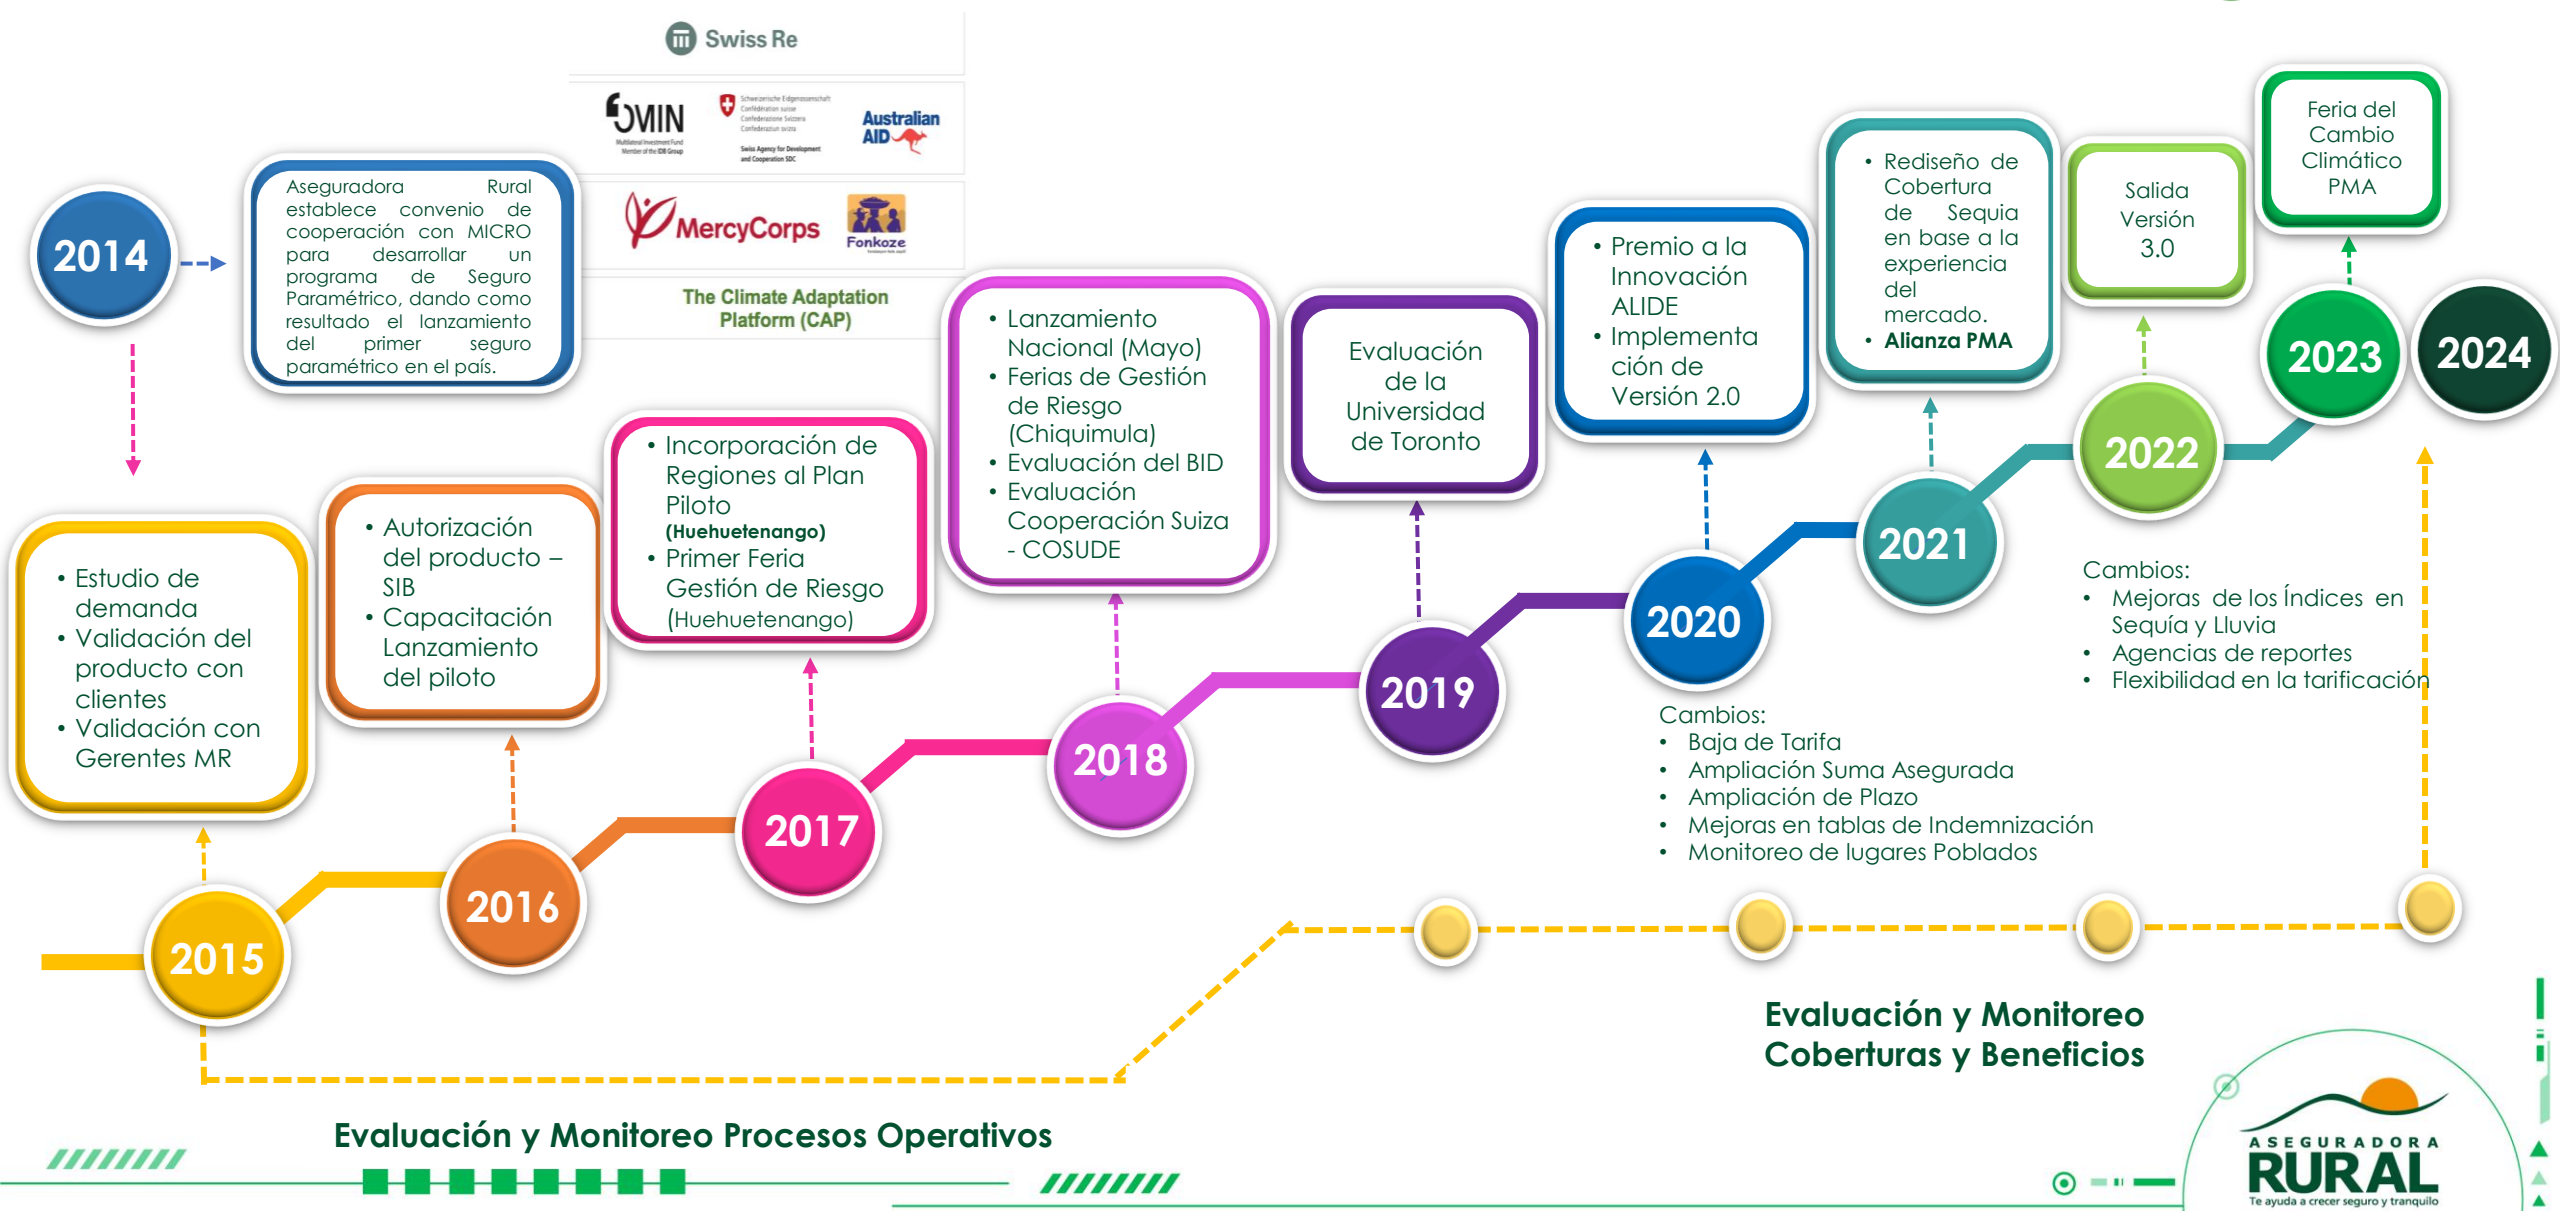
Swiss Re

MIN
Multilateral Investment Fund
Member of the IDB Group

Schweizerische Eidgenossenschaft
Confédération suisse
Confederazione Svizzera
Confederaziun svizra
Swiss Agency for Development and Cooperation SDC

Australian AID

MercyCorps

Fonkoze

The Climate Adaptation Platform (CAP)

2014

Aseguradora Rural establece convenio de cooperación con MICRO para desarrollar un programa de Seguro Paramétrico, dando como resultado el lanzamiento del primer seguro paramétrico en el país.

• Estudio de demanda
• Validación del producto con clientes
• Validación con Gerentes MR

2015

• Autorización del producto – SIB
• Capacitación Lanzamiento del piloto

2016

• Incorporación de Regiones al Plan Piloto (Huehuetenango)
• Primer Feria Gestión de Riesgo (Huehuetenango)

2017

• Lanzamiento Nacional (Mayo)
• Ferias de Gestión de Riesgo (Chiquimula)
• Evaluación del BID
• Evaluación Cooperación Suiza - COSUDE

2018

Evaluación de la Universidad de Toronto

2019

• Premio a la Innovación ALIDE
• Implementación de Versión 2.0

2020

Cambios:
• Baja de Tarifa
• Ampliación Suma Asegurada
• Ampliación de Plazo
• Mejoras en tablas de Indemnización
• Monitoreo de lugares Poblados

• Rediseño de Cobertura de Sequia en base a la experiencia del mercado.
• Alianza PMA

2021

Salida Versión 3.0

2022

Cambios:
• Mejoras de los Índices en Sequía y Lluvia
• Agencias de reportes
• Flexibilidad en la tarificación

Feria del Cambio Climático PMA

2023

2024

Evaluación y Monitoreo Coberturas y Beneficios

Evaluación y Monitoreo Procesos Operativos

ASEGURADORA RURAL
Te ayuda a crecer seguro y tranquilo